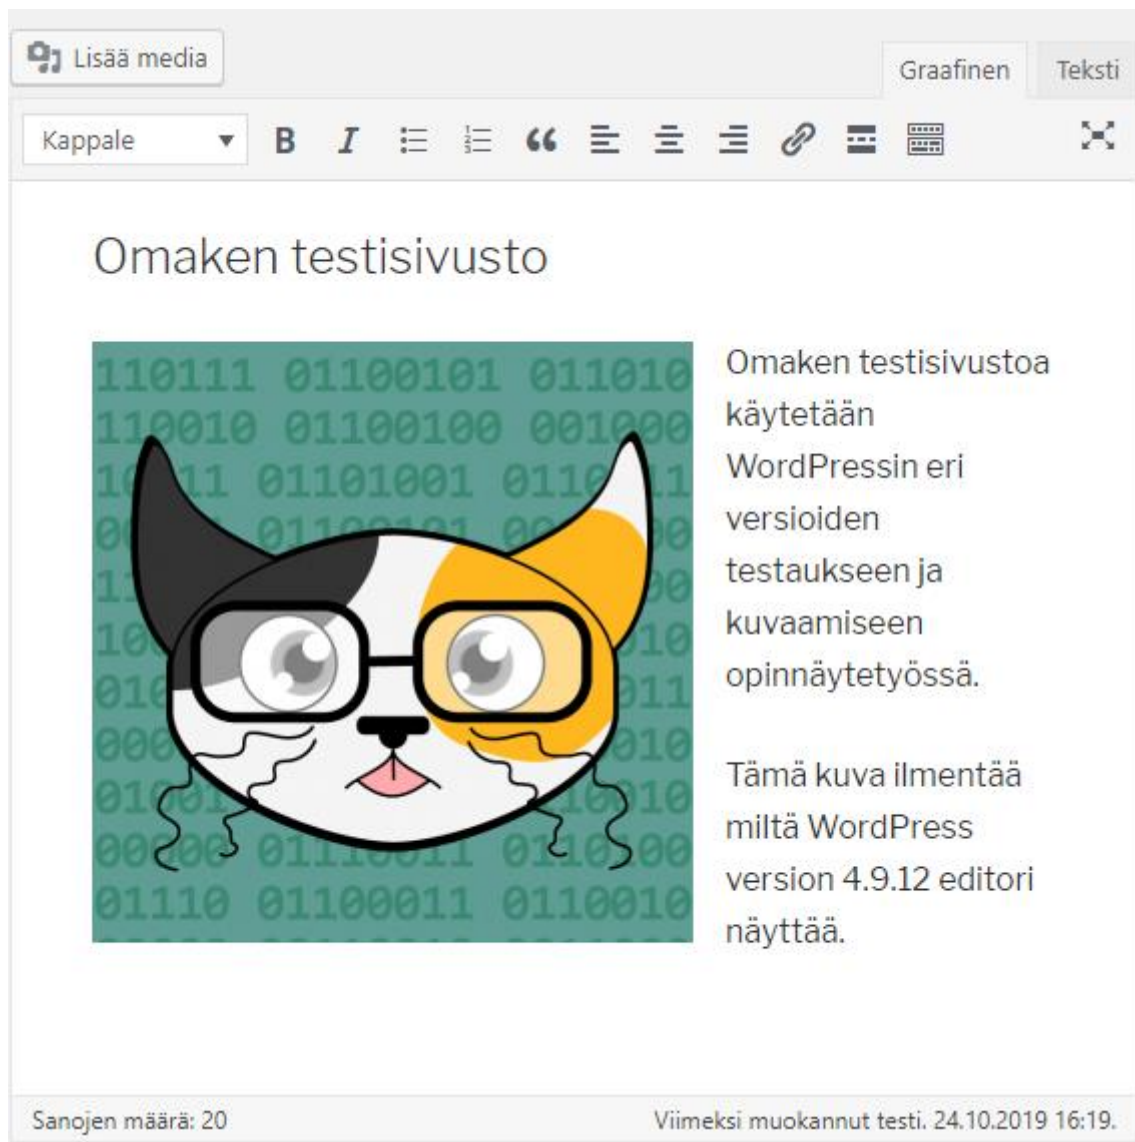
Lisää media

Graafinen Teksti

Kappale

B I

Omaken testisivusto

110111 01100101 011010
110010 01100100 001000
10 11 01101001 0110 1
00 011 01 00
11 00
10 10
01 11
000 010
010 010
00000 01110011 01 00
01110 01100011 0110010

Omaken testisivustoa käytetään WordPressin eri versioiden testaukseen ja kuvaamiseen opinnäytetyössä.

Tämä kuva ilmentää miltä WordPress version 4.9.12 editori näyttää.

Sanojen määrä: 20

Viimeksi muokannut testi. 24.10.2019 16:19.